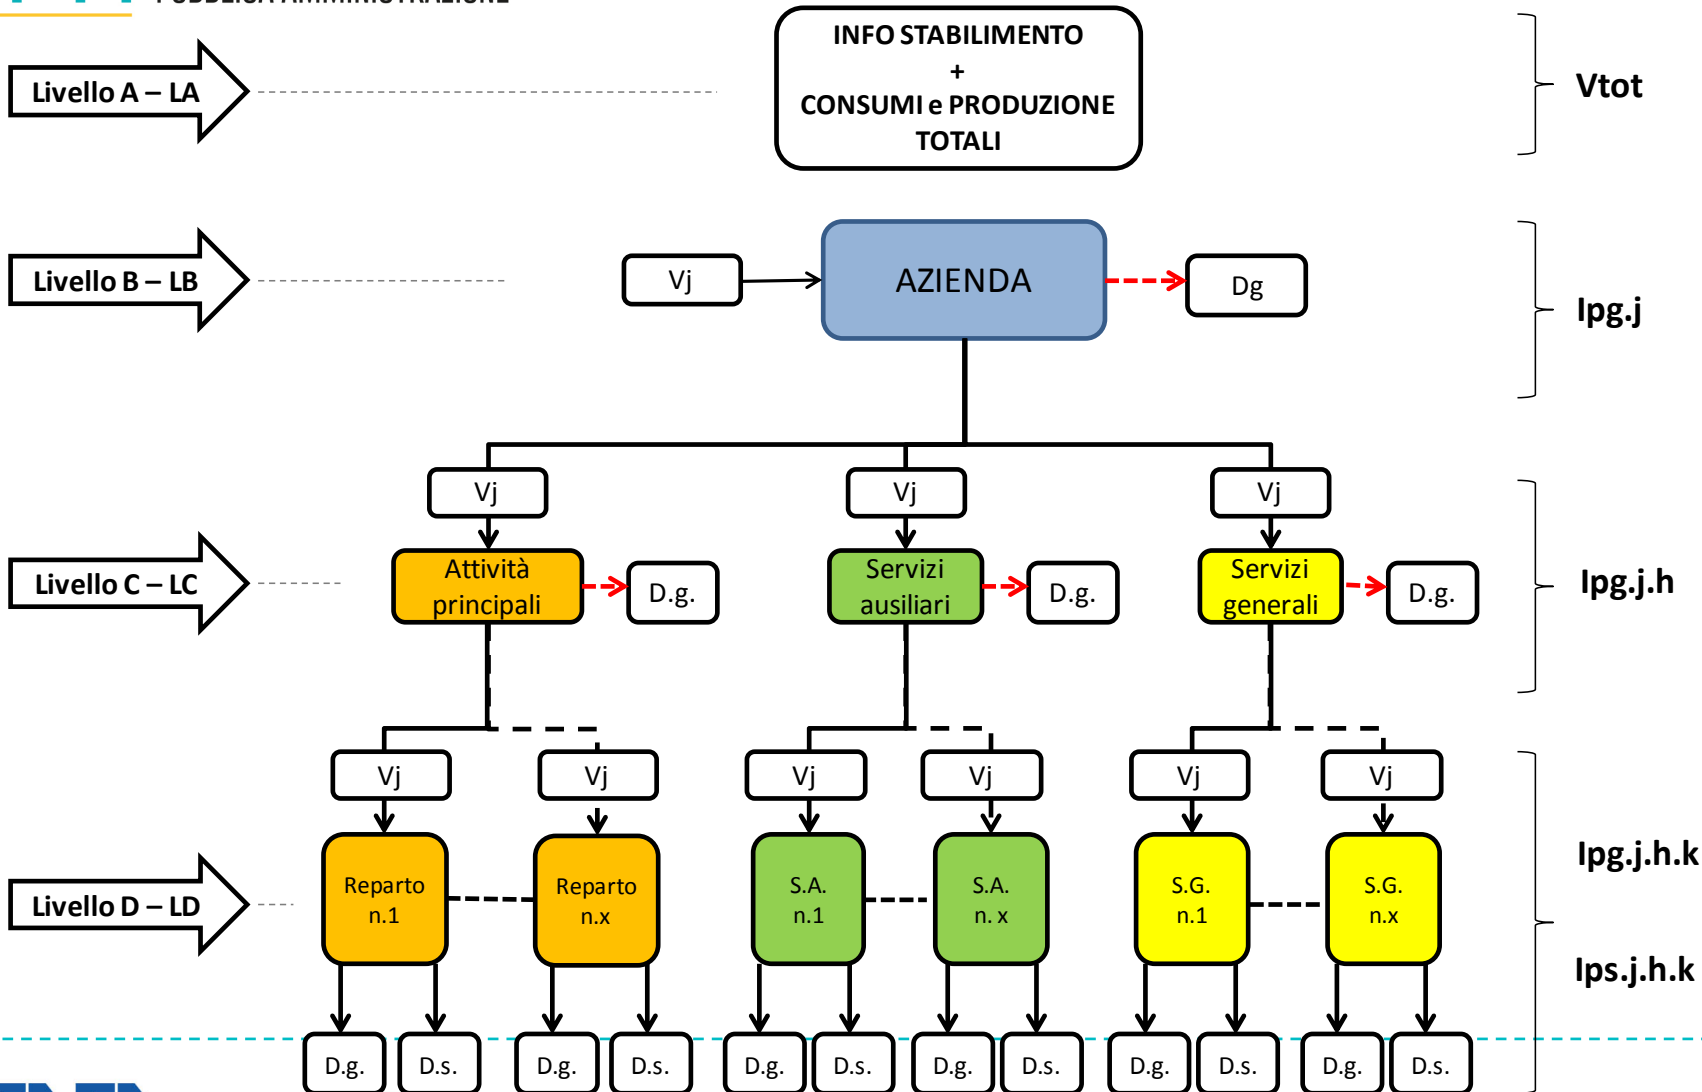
Livello A – LA

INFO STABILIMENTO
+
CONSUMI e PRODUZIONE
TOTALI

Vtot

Livello B – LB

Vj

AZIENDA

Dg

Ipg.j

Vj

Vj

Vj

Livello C – LC

Attività principali

D.g.

Servizi ausiliari

D.g.

Servizi generali

D.g.

Ipg.j.h

Vj

Vj

Vj

Vj

Vj

Vj

Livello D – LD

Reparto n.1

Reparto n.x

S.A. n.1

S.A. n. x

S.G. n.1

S.G. n.x

Ipg.j.h.k

Ips.j.h.k

D.g.

D.s.

D.g.

D.s.

D.g.

D.s.

D.g.

D.s.

D.g.

D.s.

D.g.

D.s.